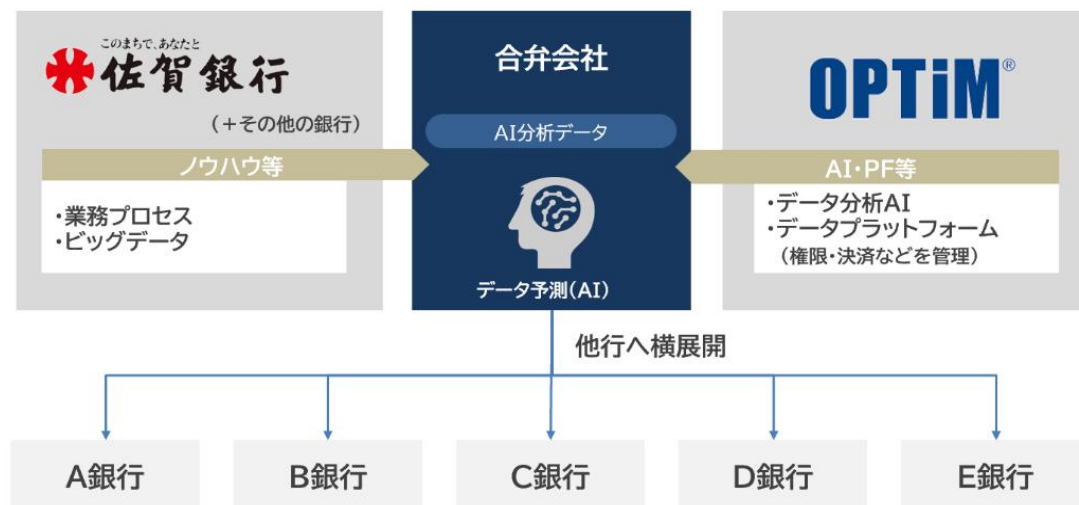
このまちで、あなたと
佐賀銀行

（＋その他の銀行）

ノウハウ等

・業務プロセス
・ビッグデータ

合弁会社

AI分析データ

データ予測（AI）

OPTiM®

AI・PF等

・データ分析AI
・データプラットフォーム
（権限・決済などを管理）

他行へ横展開

A銀行

B銀行

C銀行

D銀行

E銀行